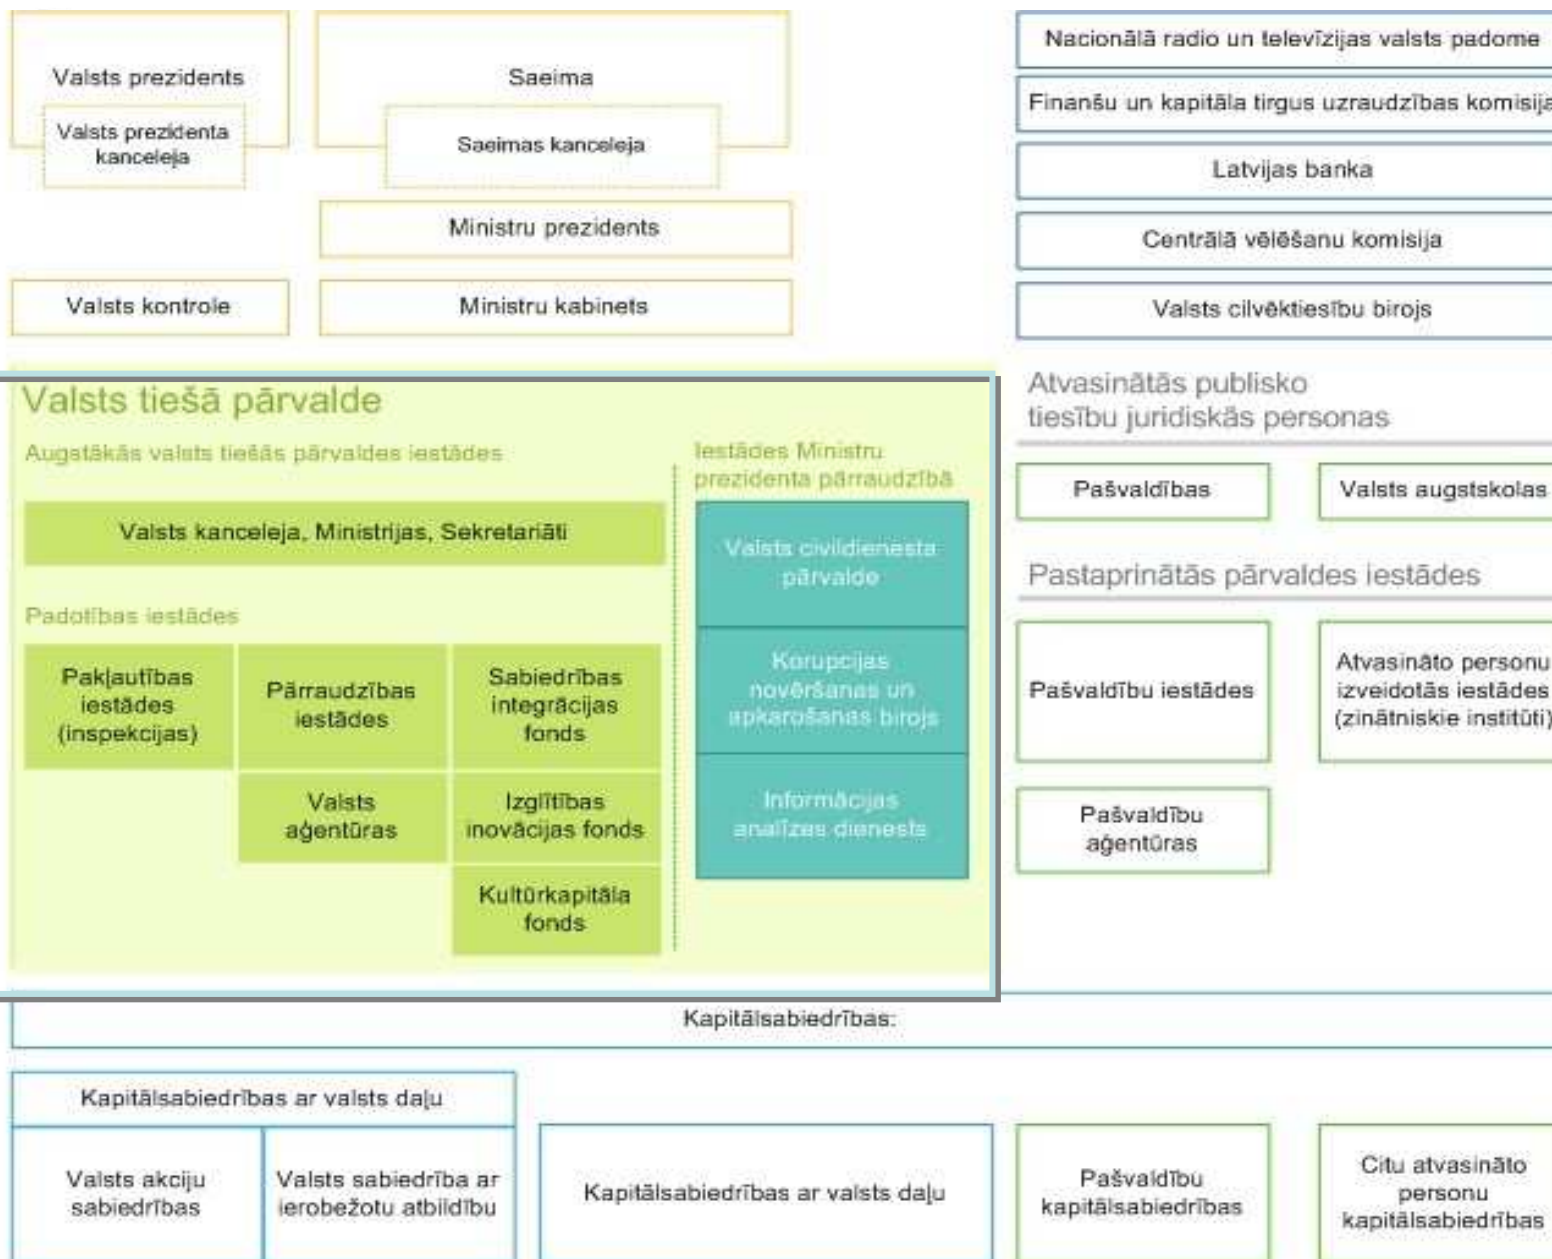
Valsts prezidents

Valsts prezidenta kanceleja

Saeima

Saeimas kanceleja

Ministru prezidents

Valsts kontrole

Ministru kabinets

Nacionālā radio un televīzijas valsts padome

Finanšu un kapitāla tirgus uzraudzības komisija

Latvijas banka

Centrālā vēlēšanu komisija

Valsts cilvēktiesību birojs

Valsts tiešā pārvalde

Augstākās valsts tiešās pārvaldes iestādes

Valsts kanceleja, Ministrijas, Sekretariāti

Padotības iestādes

Pakļautības iestādes (inspekcijas)

Pārraudzības iestādes

Sabiedrības integrācijas fonds

Valsts aģentūras

Izglītības inovācijas fonds

Kultūrkapitāla fonds

Iestādes Ministru prezidenta pārraudzībā

Valsts civildienesta pārvalde

Korupcijas novēršanas un apkarošanas birojs

Informācijas analīzes dienests

Atvasinātās publisko tiesību juridiskās personas

Pašvaldības

Valsts augstskolas

Pastaprinātās pārvaldes iestādes

Pašvaldību iestādes

Atvasināto personu izveidotās iestādes (zinātniskie institūti)

Pašvaldību aģentūras

Kapitālsabiedrības:

Kapitālsabiedrības ar valsts daļu

Valsts akciju sabiedrības

Valsts sabiedrība ar ierobežotu atbildību

Kapitālsabiedrības ar valsts daļu

Pašvaldību kapitālsabiedrības

Citu atvasināto personu kapitālsabiedrības